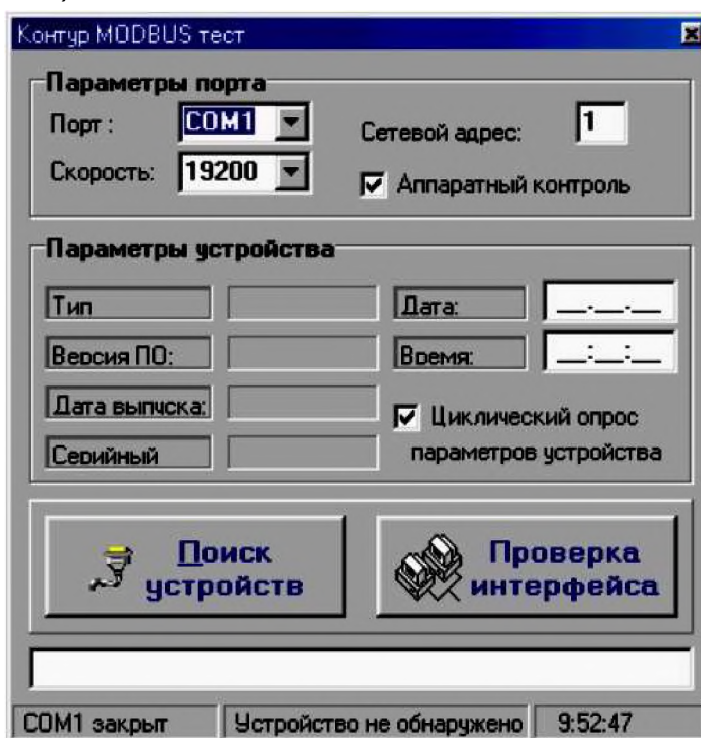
Контур MODBUS тест

Параметры порта

Порт : COM1

Скорость: 19200

Сетевой адрес: 1

Аппаратный контроль

Параметры устройства

Тип

Версия ПО:

Дата выпуска:

Серийный

Дата: __.__.__

Время: __:__:__

Циклический опрос параметров устройства

Поиск устройств

Проверка интерфейса

COM1 закрыт

Устройство не обнаружено

9:52:47